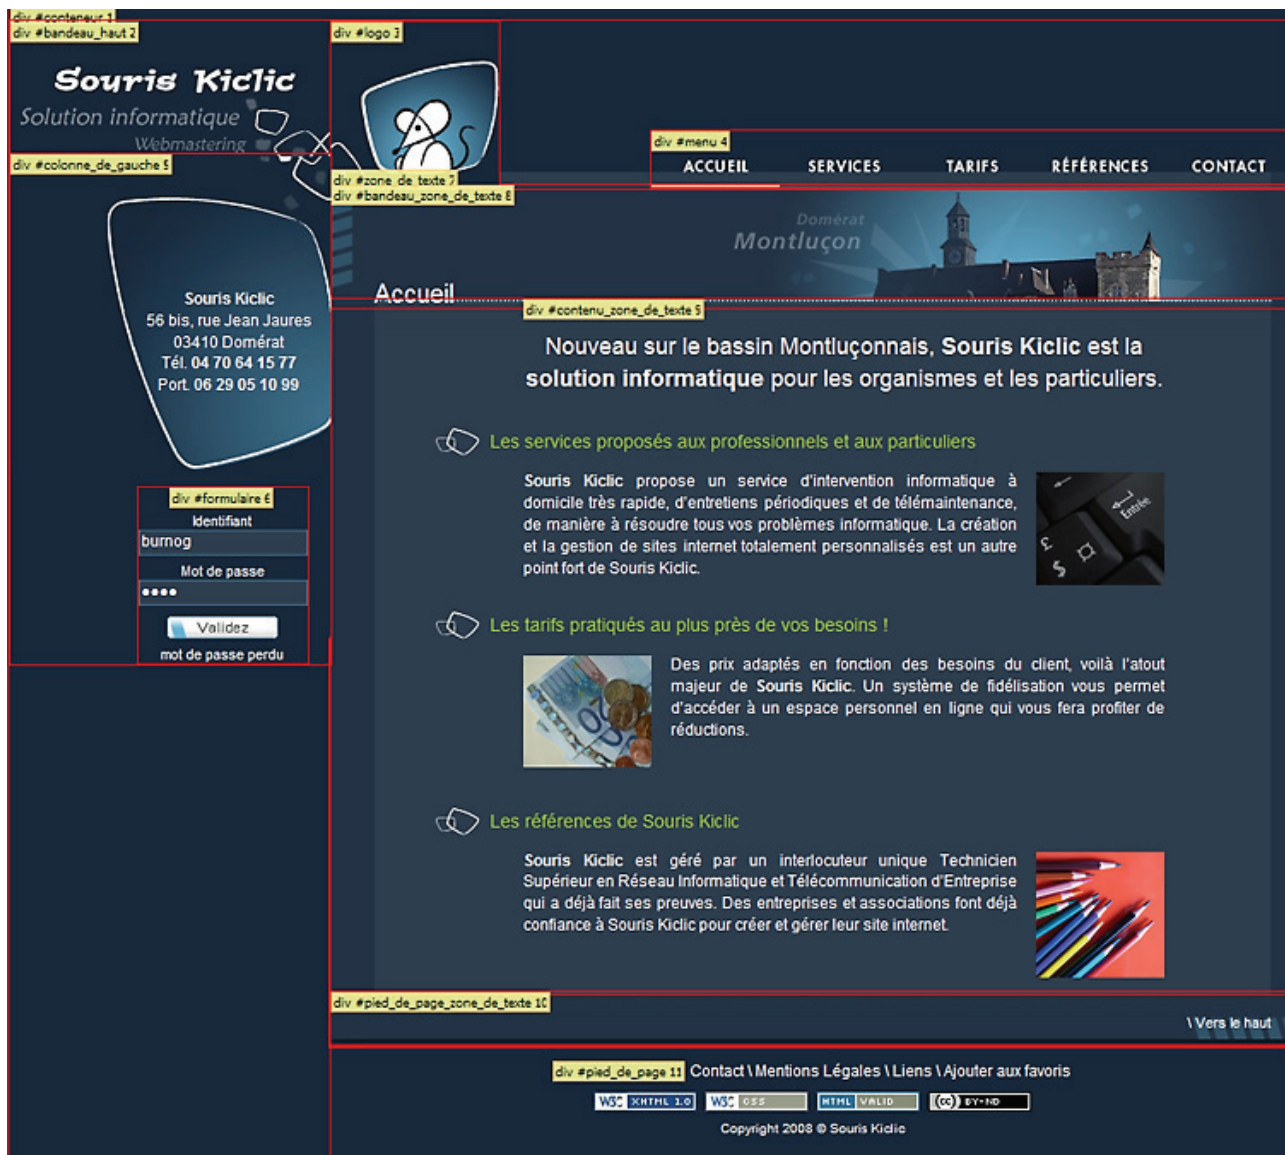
div #conteneur 1
div #bandeau_haut 2

Souris Kiclic
Solution informatique
Webmastering

div #logo 3

div #menu 4
ACCUEIL SERVICES TARIFS RÉFÉRENCES CONTACT

div #colonne_de_gauche 5

div #zone_de_texte 7
div #bandeau_zone_de_texte 8

Domérat
Montluçon

Accueil

div #contenu_zone_de_texte 9

Souris Kiclic
56 bis, rue Jean Jaures
03410 Domérat
Tél. 04 70 64 15 77
Port. 06 29 05 10 99

Nouveau sur le bassin Montluçonnais, **Souris Kiclic** est la **solution informatique** pour les organismes et les particuliers.

Les services proposés aux professionnels et aux particuliers

**Souris Kiclic** propose un service d'intervention informatique à domicile très rapide, d'entretiens périodiques et de télémaintenance, de manière à résoudre tous vos problèmes informatique. La création et la gestion de sites internet totalement personnalisés est un autre point fort de Souris Kiclic.

div #formulaire 6
Identifiant
burnog
Mot de passe
••••
Validez
mot de passe perdu

Les tarifs pratiqués au plus près de vos besoins !

Des prix adaptés en fonction des besoins du client, voilà l'atout majeur de **Souris Kiclic**. Un système de fidélisation vous permet d'accéder à un espace personnel en ligne qui vous fera profiter de réductions.

Les références de Souris Kiclic

**Souris Kiclic** est géré par un interlocuteur unique Technicien Supérieur en Réseau Informatique et Télécommunication d'Entreprise qui a déjà fait ses preuves. Des entreprises et associations font déjà confiance à Souris Kiclic pour créer et gérer leur site internet.

div #pied_de_page_zone_de_texte 10
\ Vers le haut

div #pied_de_page 11 Contact \ Mentions Légales \ Liens \ Ajouter aux favoris

W3C XHTML 1.0 W3C CSS HTML VALID (cc) BY-ND

Copyright 2008 © Souris Kiclic